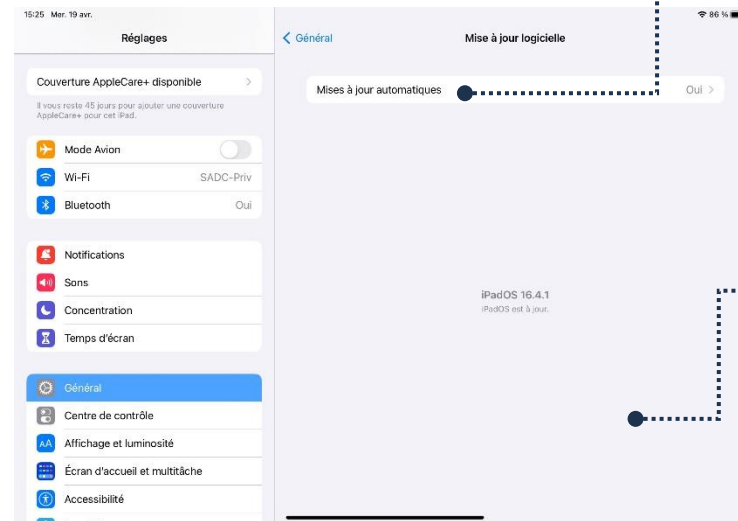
15:25 Mar. 19 avr.

86 %

Réglages

Couverture AppleCare+ disponible

Il vous reste 45 jours pour ajouter une couverture AppleCare+ pour cet iPad.

Mode Avion

Wi-Fi SADC-Priv

Bluetooth Oui

Notifications

Sons

Concentration

Temps d'écran

Général

Centre de contrôle

Affichage et luminosité

Écran d'accueil et multitâche

Accessibilité

< Général

Mise à jour logicielle

Mises à jour automatiques Oui >

iPadOS 16.4.1

iPadOS est à jour.